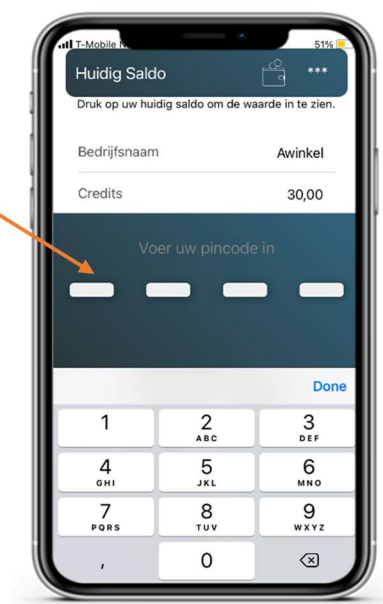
T-Mobile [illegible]
51%

Huidig Saldo
***

Druk op uw huidig saldo om de waarde in te zien.

| | |
|---|---|
| Bedrijfsnaam | Awinkel |
| Credits | 30,00 |

Voer uw pincode in

Done

1
2 ABC
3 DEF
4 GHI
5 JKL
6 MNO
7 PQRS
8 TUV
9 WXYZ
,
0